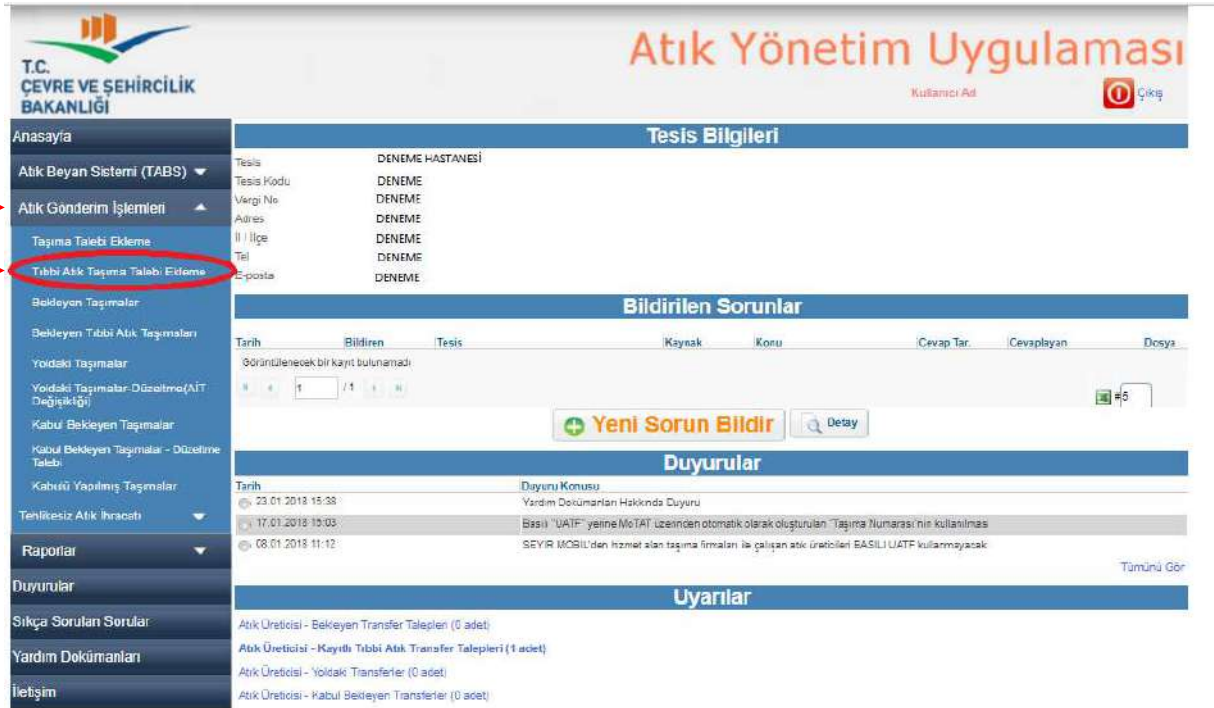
T.C.
ÇEVRE VE ŞEHİRCİLİK BAKANLIĞI

Atık Yönetim Uygulaması

Kullanıcı Adı
Çıkış

Anasayfa
Atık Beyan Sistemi (TABS)
Atık Gönderim İşlemleri
Taşıma Talebi Ekleme
Tıbbi Atık Taşıma Talebi Ekleme
Bekleyen Taşımalar
Bekleyen Tıbbi Atık Taşımaları
Yoldaki Taşımalar
Yoldaki Taşımalar-Düzeltme(AİT Değişikliği)
Kabul Bekleyen Taşımalar
Kabul Bekleyen Taşımalar - Düzeltme Talebi
Kabulü Yapılmış Taşımalar
Tehlikesiz Atık İhracatı
Raporlar
Duyurular
Sıkça Sorulan Sorular
Yardım Dokümanları
İletişim

Tesis Bilgileri

Tesis DENEME HASTANESİ
Tesis Kodu DENEME
Vergi No DENEME
Adres DENEME
İl / İlçe DENEME
Tel DENEME
E-posta DENEME

Bildirilen Sorunlar

| Tarih | Bildiren | Tesis | Kaynak | Konu | Cevap Tar. | Cevaplayan | Dosya |
|---|---|---|---|---|---|---|---|

Görüntülenecek bir kayıt bulunamadı
1 /1
#5

Yeni Sorun Bildir
Detay

Duyurular

| Tarih | Duyuru Konusu |
|---|---|
| 23.01.2018 15:38 | Yardım Dokümanları Hakkında Duyuru |
| 17.01.2018 15:03 | Basılı "UATF" yerine MoTAT üzerinden otomatik olarak oluşturulan "Taşıma Numarası"nın kullanılması |
| 08.01.2018 11:12 | SEYİR MOBİL'den hizmet alan taşıma firmaları ile çalışan atık üreticileri BASILI UATF kullanmayacak |

Tümünü Gör

Uyarılar

Atık Üreticisi - Bekleyen Transfer Talepleri (0 adet)
Atık Üreticisi - Kayıtlı Tıbbi Atık Transfer Talepleri (1 adet)
Atık Üreticisi - Yoldaki Transferler (0 adet)
Atık Üreticisi - Kabul Bekleyen Transferler (0 adet)